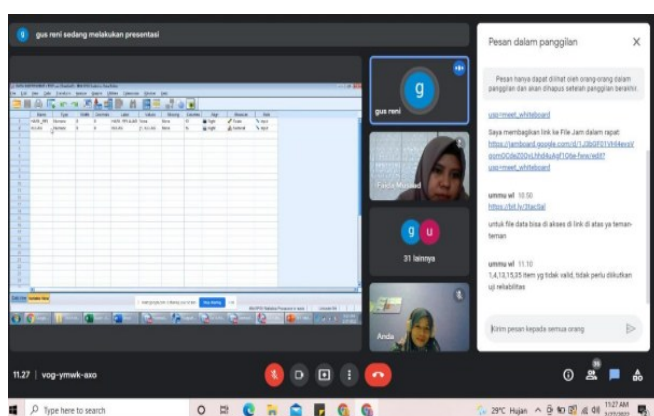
gus reni sedang melakukan presentasi

Pesan dalam panggilan

Pesan hanya dapat dilihat oleh orang-orang dalam panggilan dan akan dihapus setelah panggilan berakhir.

usp=meet_whiteboard

Saya membagikan link ke File Jam dalam rapat: https://jamboard.google.com/d/1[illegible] usp=meet_whiteboard

ummu wl 10.50
https://bit.ly/3tacSal

untuk file data bisa di akses di link di atas ya teman-teman

ummu wl 11.10
1,4,13,15,35 item yg tidak valid, tidak perlu diikutkan uji reliabilitas

Kirim pesan kepada semua orang

gus reni

Fajrin Mustaid

31 lainnya

Anda

11.27 | vog-ymwk-axo

Type here to search

29°C Hujan

11.27 AM